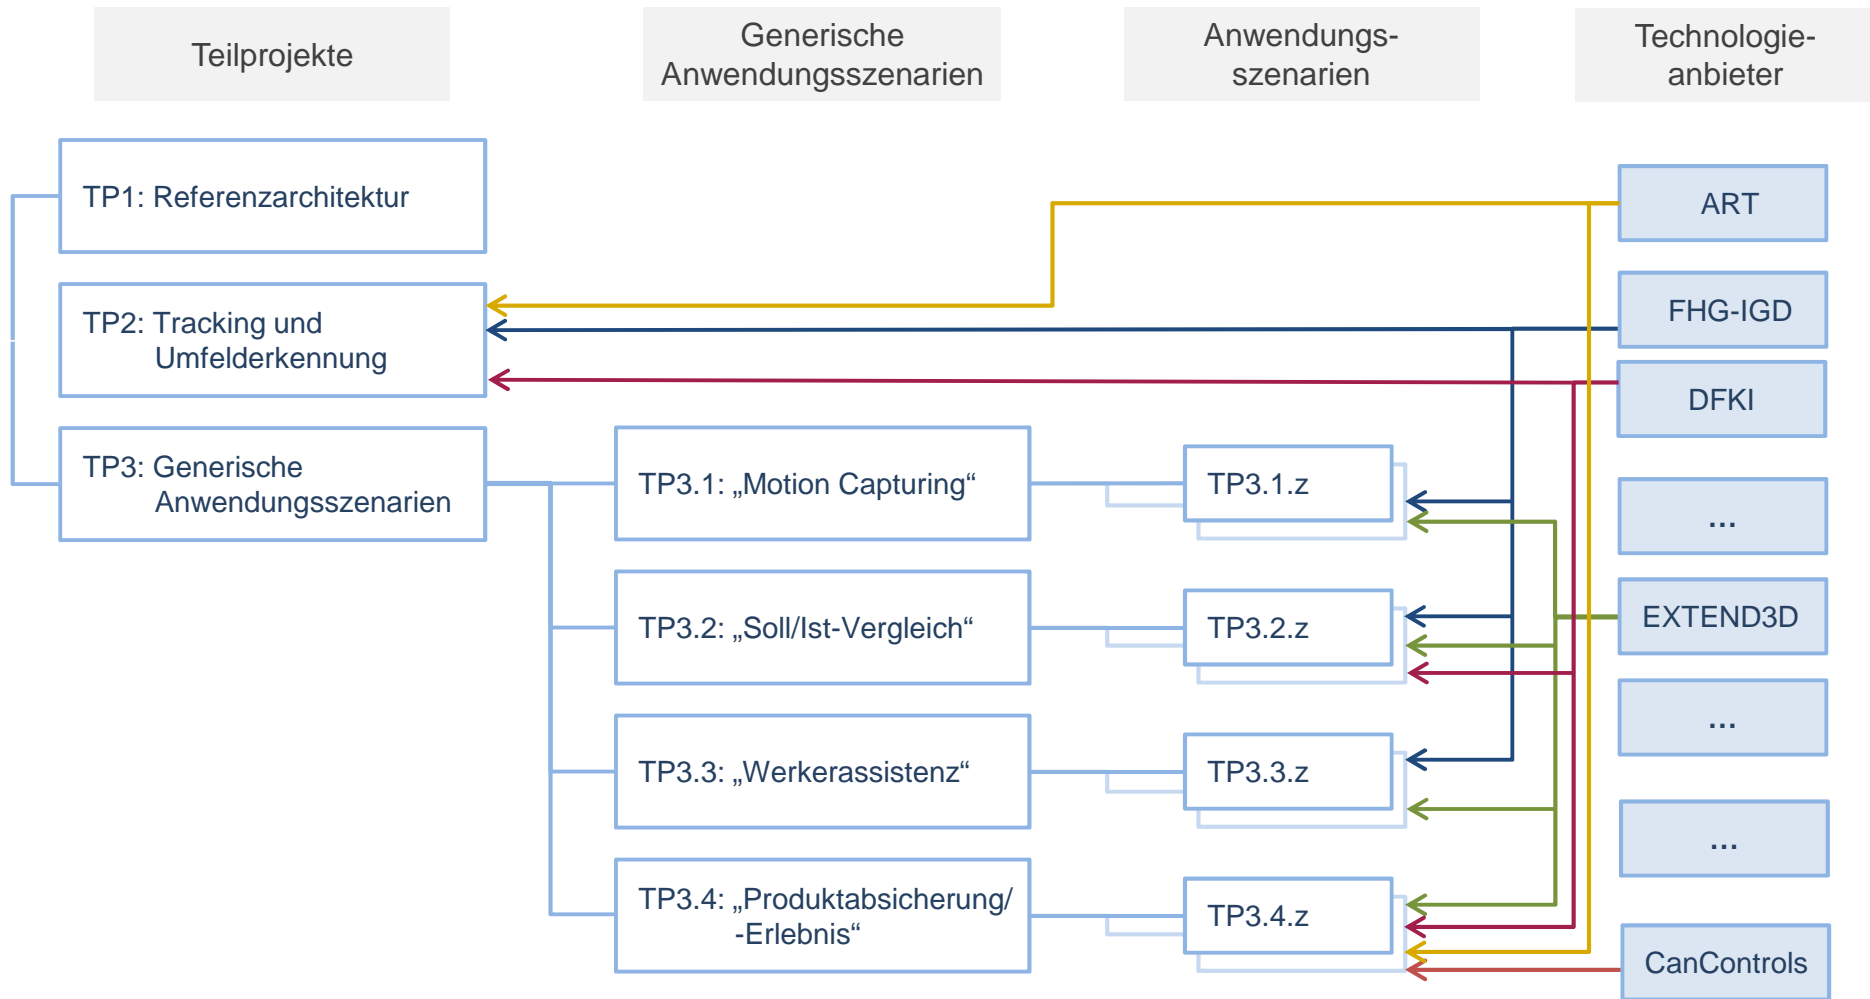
Teilprojekte

Generische Anwendungsszenarien

Anwendungsszenarien

Technologieanbieter

TP1: Referenzarchitektur

TP2: Tracking und Umfelderkennung

TP3: Generische Anwendungsszenarien

TP3.1: „Motion Capturing“

TP3.2: „Soll/Ist-Vergleich“

TP3.3: „Werkerassistenz“

TP3.4: „Produktabsicherung/ -Erlebnis“

TP3.1.z

TP3.2.z

TP3.3.z

TP3.4.z

ART

FHG-IGD

DFKI

...

EXTEND3D

...

...

CanControls